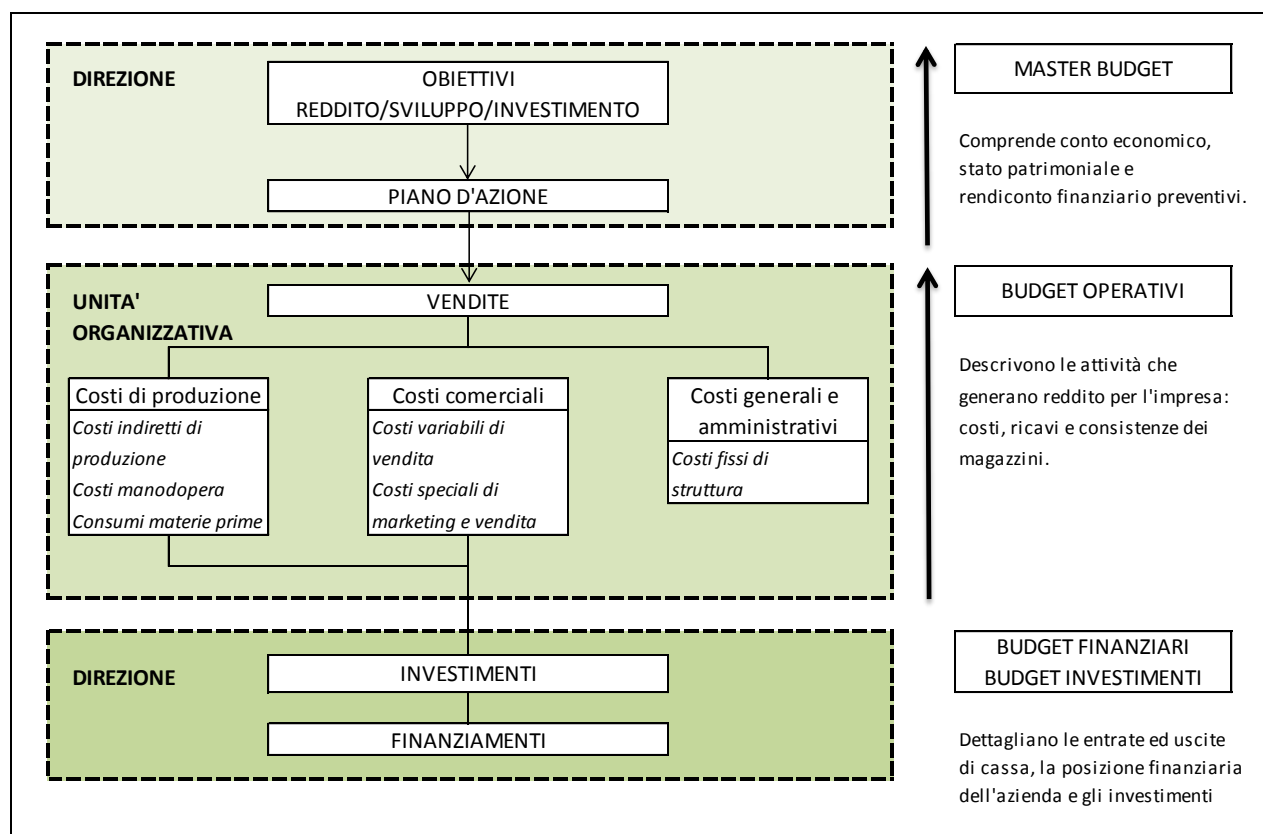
DIREZIONE

OBIETTIVI
REDDITO/SVILUPPO/INVESTIMENTO

PIANO D'AZIONE

MASTER BUDGET

Comprende conto economico, stato patrimoniale e rendiconto finanziario preventivi.

UNITA' ORGANIZZATIVA

VENDITE

BUDGET OPERATIVI

Costi di produzione
Costi indiretti di produzione
Costi manodopera
Consumi materie prime

Costi comerciali
Costi variabili di vendita
Costi speciali di marketing e vendita

Costi generali e amministrativi
Costi fissi di struttura

Descrivono le attività che generano reddito per l'impresa: costi, ricavi e consistenze dei magazzini.

DIREZIONE

INVESTIMENTI

FINANZIAMENTI

BUDGET FINANZIARI
BUDGET INVESTIMENTI

Dettagliano le entrate ed uscite di cassa, la posizione finanziaria dell'azienda e gli investimenti